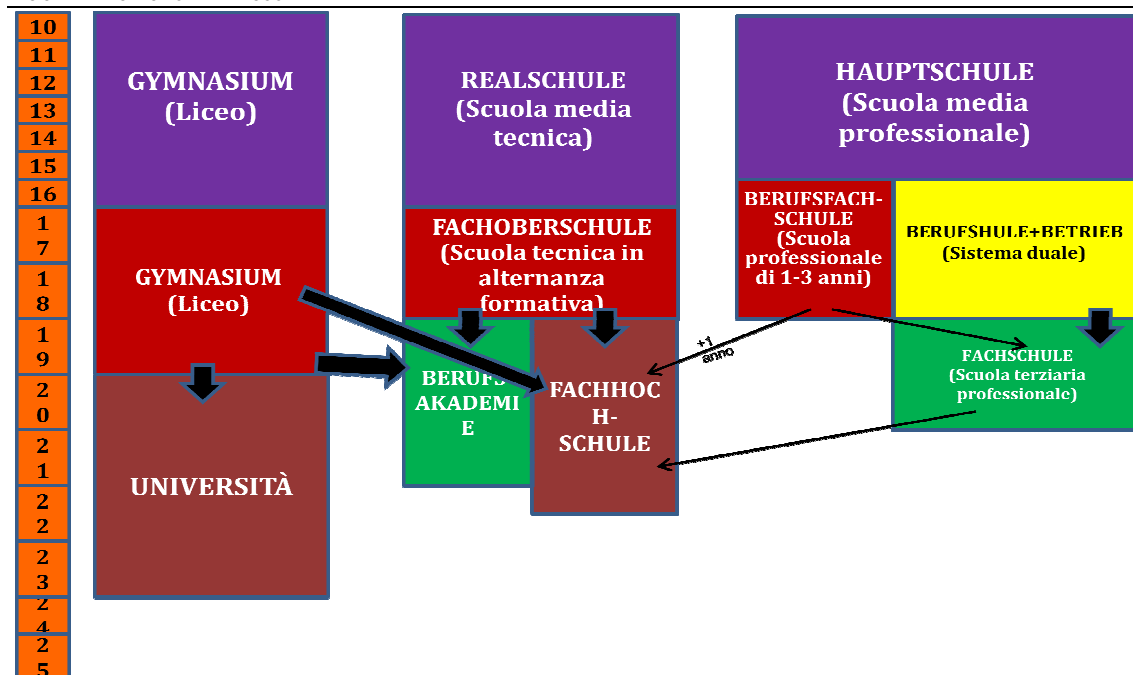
10
11
12
13
14
15
16
17
18
19
20
21
22
23
24
25

GYMNASIUM (Liceo)

GYMNASIUM (Liceo)

UNIVERSITÀ

REALSCHULE (Scuola media tecnica)

FACHOBERSCHULE (Scuola tecnica in alternanza formativa)

BERUFS AKADEMIE

FACHHOCH-SCHULE

+1 anno

HAUPTSCHULE (Scuola media professionale)

BERUFSFACH-SCHULE (Scuola professionale di 1-3 anni)

BERUFSHULE+BETRIEB (Sistema duale)

FACHSCHULE (Scuola terziaria professionale)